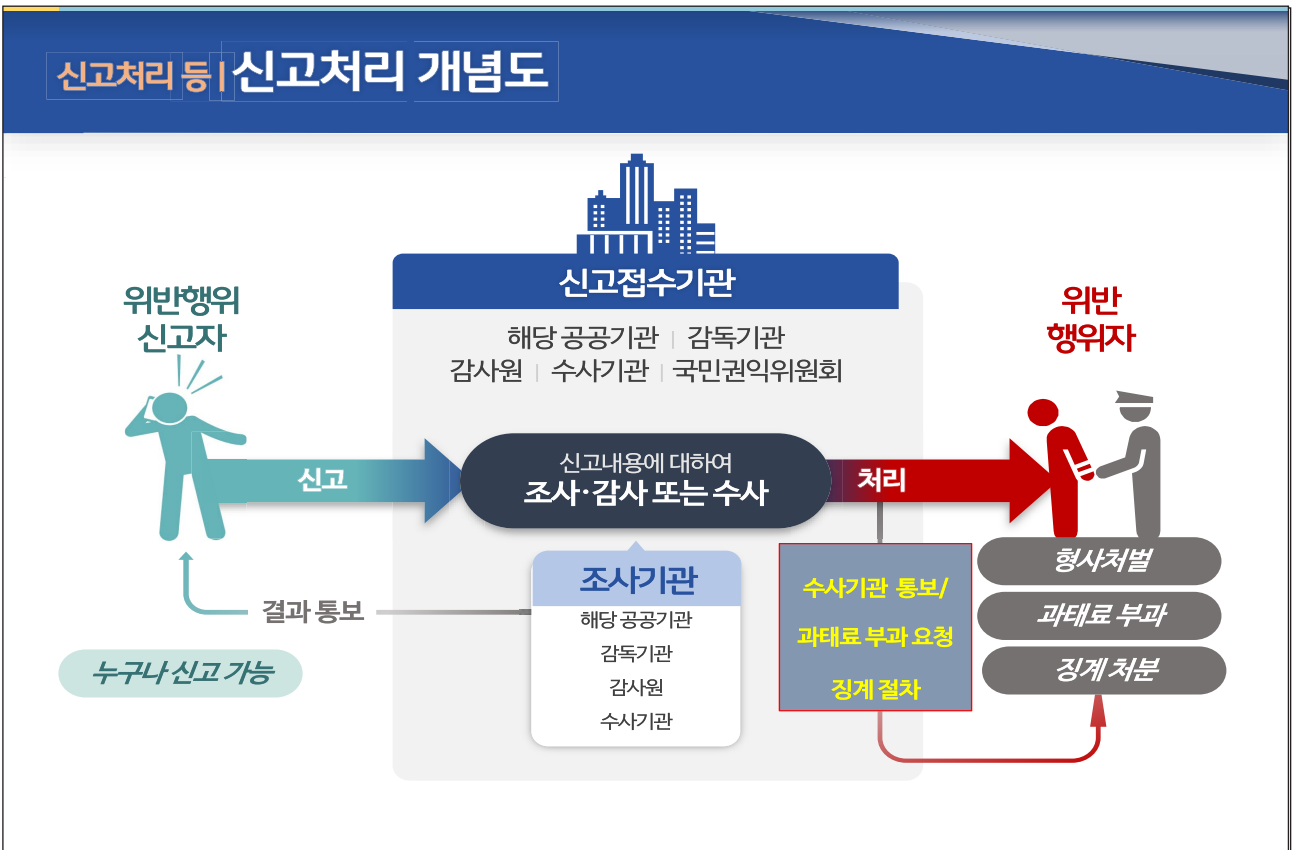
신고처리 등 | 신고처리 개념도

위반행위
신고자

신고접수기관

해당 공공기관 | 감독기관
감사원 | 수사기관 | 국민권익위원회

위반
행위자

신고

신고내용에 대하여
조사·감사 또는 수사

처리

조사기관
해당 공공기관
감독기관
감사원
수사기관

결과 통보

누구나 신고 가능

수사기관 통보/
과태료 부과 요청
징계 절차

형사처벌
과태료 부과
징계 처분